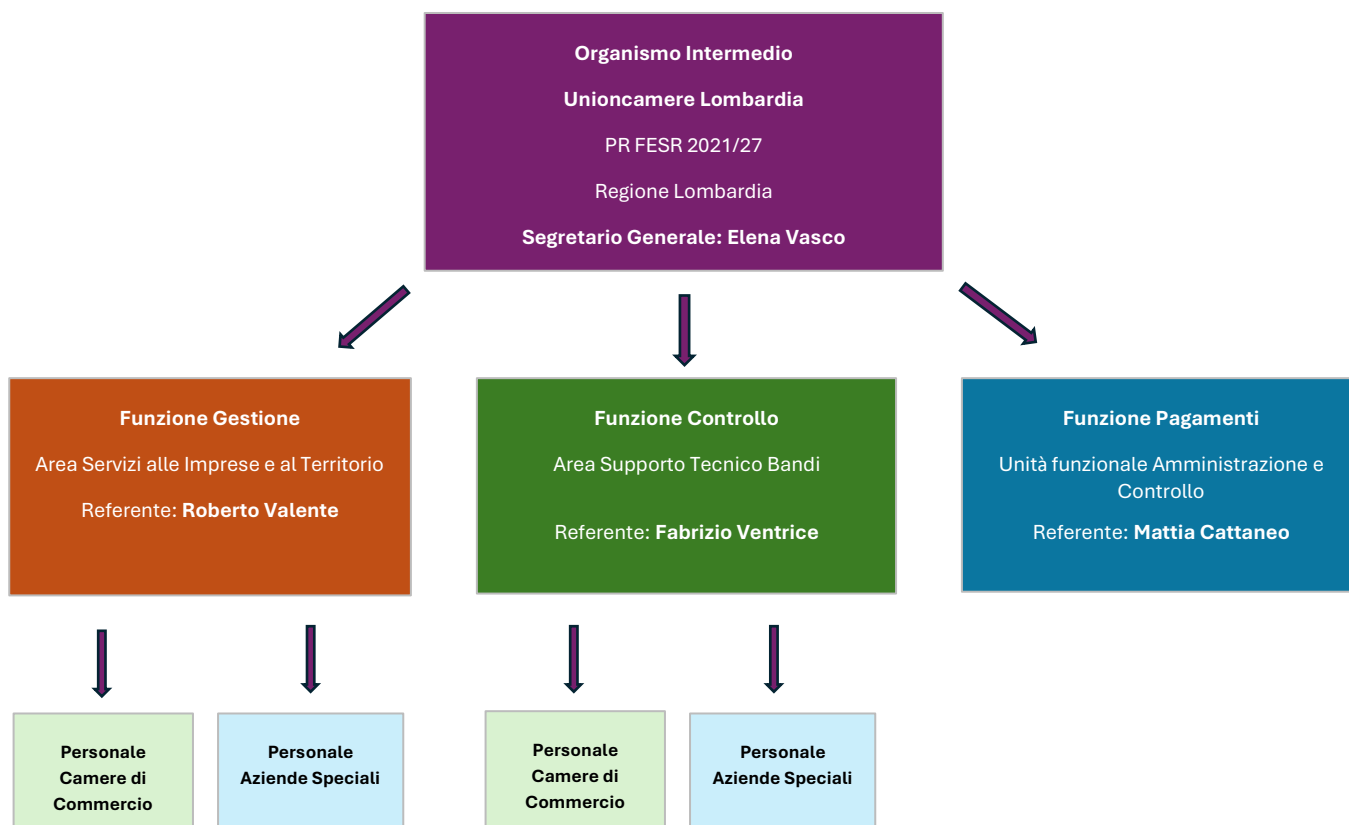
Organismo Intermedio

Unioncamere Lombardia

PR FESR 2021/27

Regione Lombardia

Segretario Generale: Elena Vasco

Funzione Gestione

Area Servizi alle Imprese e al Territorio

Referente: Roberto Valente

Funzione Controllo

Area Supporto Tecnico Bandi

Referente: Fabrizio Ventrice

Funzione Pagamenti

Unità funzionale Amministrazione e Controllo

Referente: Mattia Cattaneo

Personale Camere di Commercio

Personale Aziende Speciali

Personale Camere di Commercio

Personale Aziende Speciali